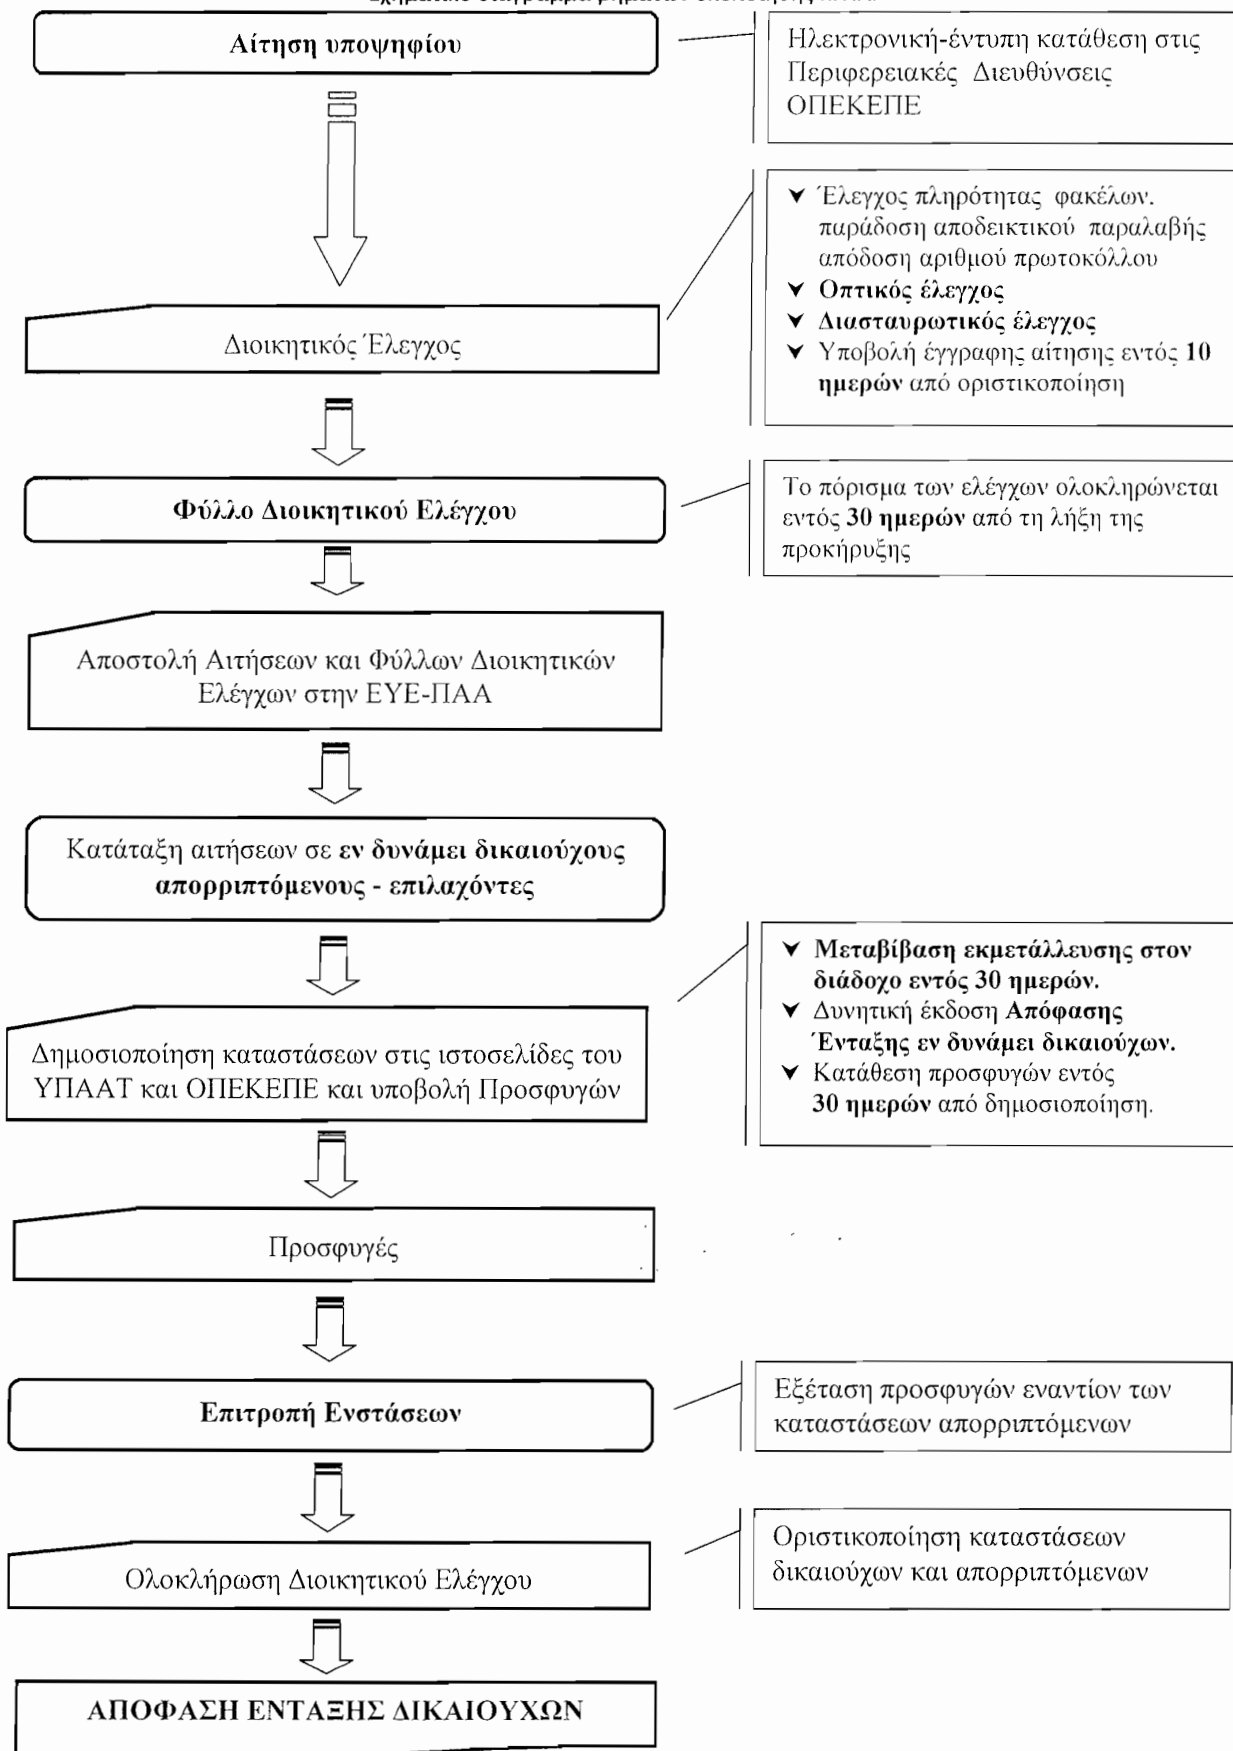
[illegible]

Αίτηση υποψηφίου

Ηλεκτρονική-έντυπη κατάθεση στις Περιφερειακές Διευθύνσεις ΟΠΕΚΕΠΕ

Διοικητικός Έλεγχος

✔ Έλεγχος πληρότητας φακέλων. παράδοση αποδεικτικού παραλαβής απόδοση αριθμού πρωτοκόλλου
✔ Οπτικός έλεγχος
✔ Διασταυρωτικός έλεγχος
✔ Υποβολή έγγραφης αίτησης εντός 10 ημερών από οριστικοποίηση

Φύλλο Διοικητικού Ελέγχου

Το πόρισμα των ελέγχων ολοκληρώνεται εντός 30 ημερών από τη λήξη της προκήρυξης

Αποστολή Αιτήσεων και Φύλλων Διοικητικών Ελέγχων στην ΕΥΕ-ΠΑΑ

Κατάταξη αιτήσεων σε εν δυνάμει δικαιούχους απορριπτόμενους - επιλαχόντες

✔ Μεταβίβαση εκμετάλλευσης στον διάδοχο εντός 30 ημερών.
✔ Δυνητική έκδοση Απόφασης Ένταξης εν δυνάμει δικαιούχων.
✔ Κατάθεση προσφυγών εντός 30 ημερών από δημοσιοποίηση.

Δημοσιοποίηση καταστάσεων στις ιστοσελίδες του ΥΠΑΑΤ και ΟΠΕΚΕΠΕ και υποβολή Προσφυγών

Προσφυγές

Επιτροπή Ενστάσεων

Εξέταση προσφυγών εναντίον των καταστάσεων απορριπτόμενων

Ολοκλήρωση Διοικητικού Ελέγχου

Οριστικοποίηση καταστάσεων δικαιούχων και απορριπτόμενων

ΑΠΟΦΑΣΗ ΕΝΤΑΞΗΣ ΔΙΚΑΙΟΥΧΩΝ